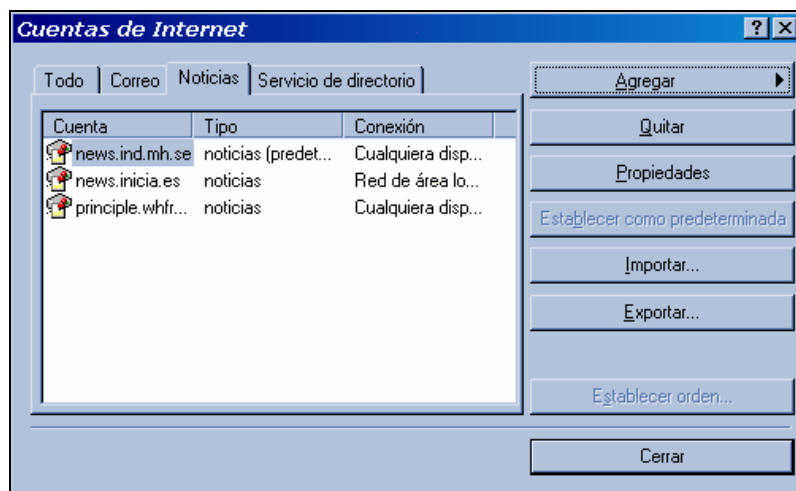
Cuentas de Internet

? X

Todo | Correo | Noticias | Servicio de directorio

| Cuenta | Tipo | Conexión |
|---|---|---|
| news.ind.mh.se | noticias (predet... | Cualquiera disp... |
| news.inicia.es | noticias | Red de área lo... |
| principle.whfr... | noticias | Cualquiera disp... |

Agregar

Quitar

Propiedades

Establecer como predeterminada

Importar...

Exportar...

Establecer orden...

Cerrar